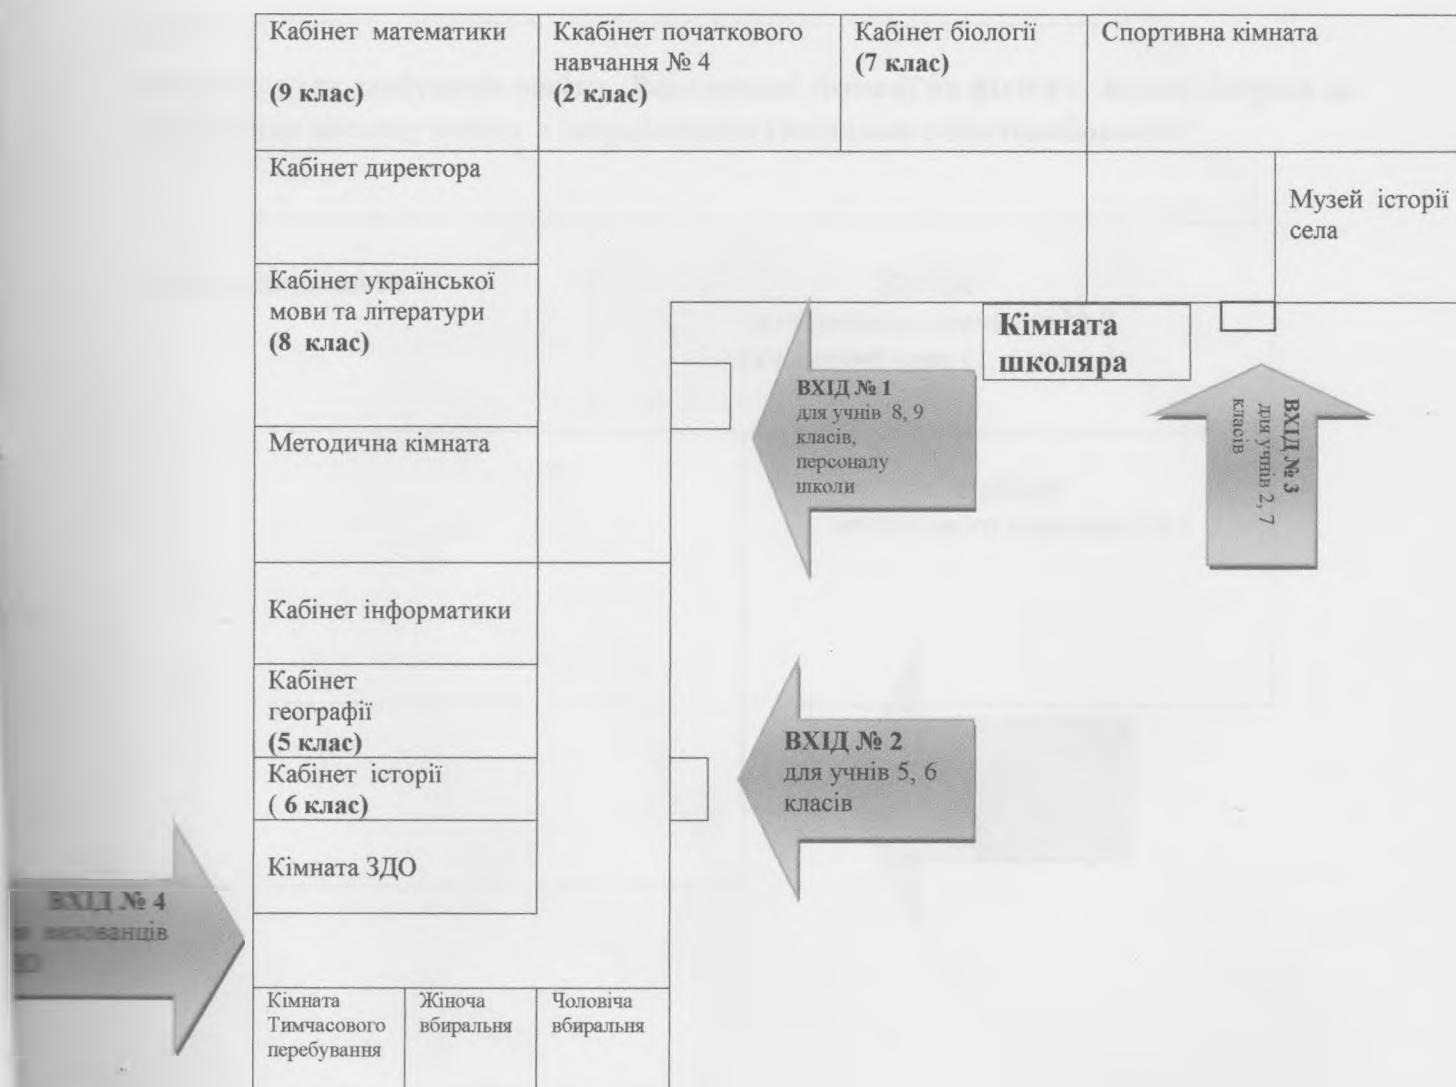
Кабінет математики

(9 клас)

Ккабінет початкового навчання № 4
(2 клас)

Кабінет біології
(7 клас)

Спортивна кімната

Кабінет директора

Музей історії села

Кабінет української мови та літератури
(8 клас)

Кімната школяра

ВХІД № 1
для учнів 8, 9 класів, персоналу школи

ВХІД № 3
для учнів 2, 7 класів

Методична кімната

Кабінет інформатики

Кабінет географії
(5 клас)

ВХІД № 2
для учнів 5, 6 класів

Кабінет історії
( 6 клас)

Кімната ЗДО

ВХІД № 4
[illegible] вихованців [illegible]

Кімната Тимчасового перебування

Жіноча вбиральня

Чоловіча вбиральня